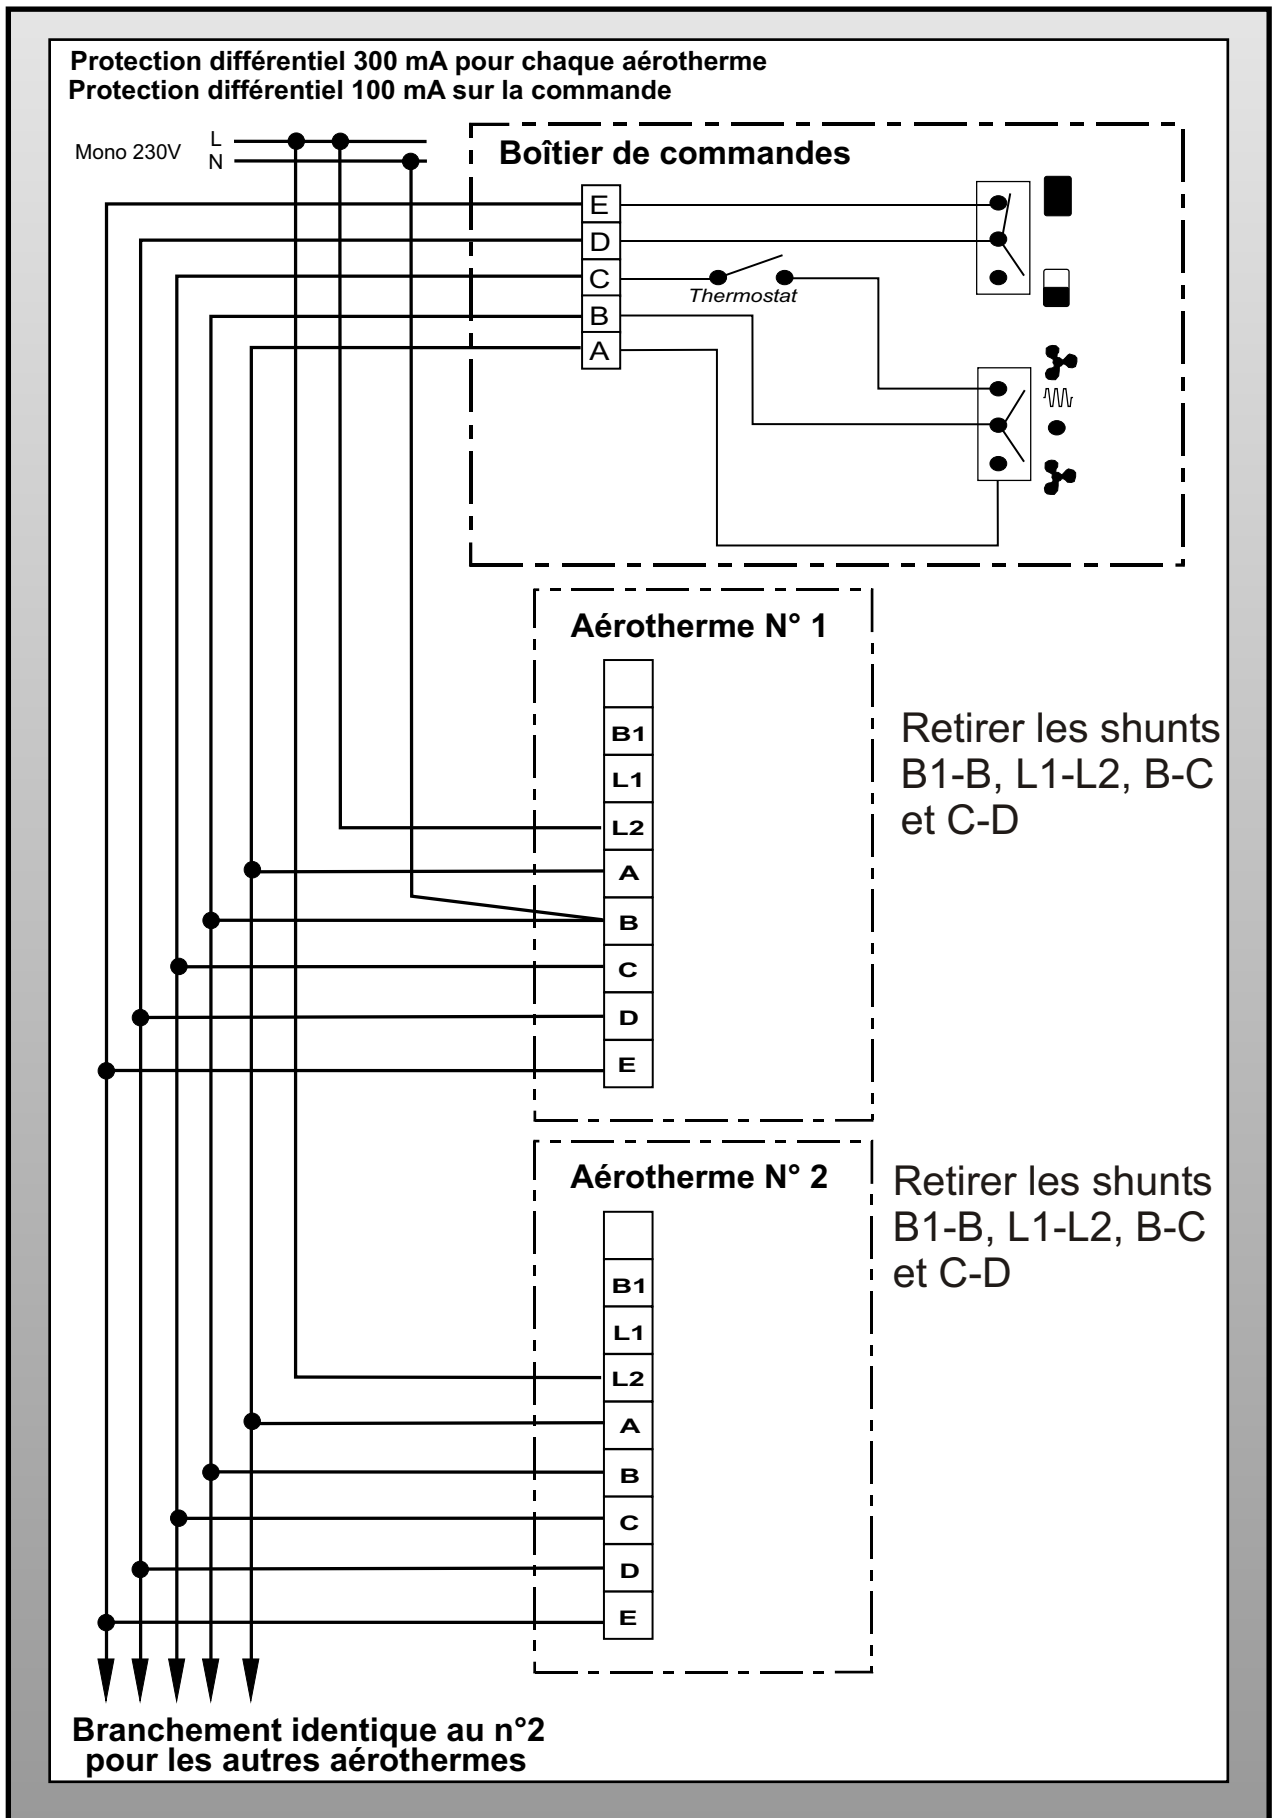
Protection différentiel 300 mA pour chaque aérotherme
Protection différentiel 100 mA sur la commande

Mono 230V L N

Boîtier de commandes

E
D
C
B
A

Thermostat

Aérotherme N° 1

B1
L1
L2
A
B
C
D
E

Retirer les shunts B1-B, L1-L2, B-C et C-D

Aérotherme N° 2

B1
L1
L2
A
B
C
D
E

Retirer les shunts B1-B, L1-L2, B-C et C-D

Branchement identique au n°2 pour les autres aérothermes